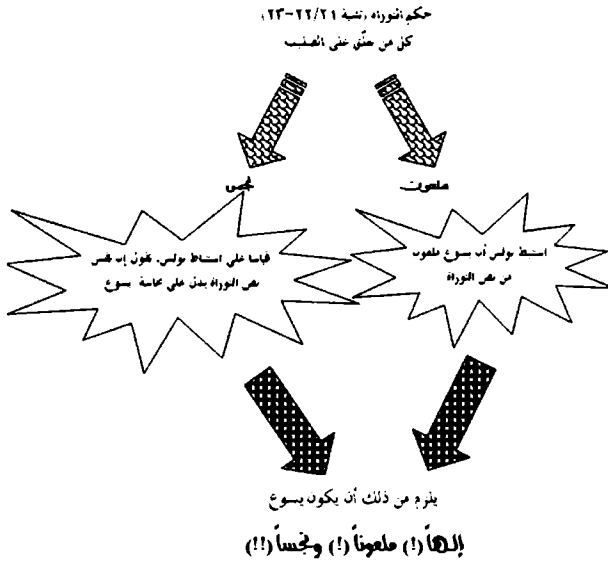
حكم التوراة (تثنية ٢١/٢٢-٢٣):
كل من علّق على الصليب

ملعون

نجس

استنبط بولس أن يسوع ملعون من نص التوراة

قياسا على استنباط بولس، يكون إن نفس نص التوراة يدل على نجاسة يسوع

يلزم من ذلك أن يكون يسوع

إلهاً (!) ملعوناً (!) ونجساً (!!)